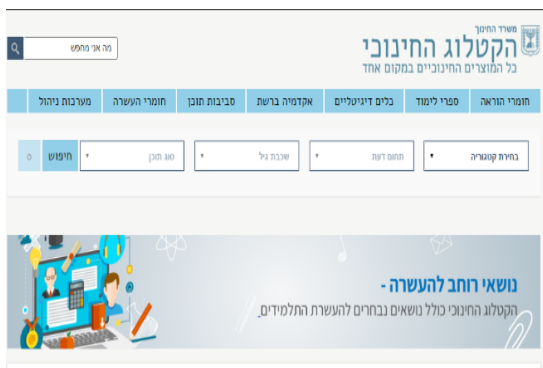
משרד החינוך
הקטלוג החינוכי
כל המוצרים החינוכיים במקום אחד

מה אני מחפש

חומרי הוראה
ספרי לימוד
כלים דיגיטליים
אקדמיה ברשת
סביבות תוכן
חומרי העשרה
מערכות ניהול

בחירת קטגוריה
תחום דעת
שכבת גיל
סוג תוכן
חיפוש
0

נושאי רוחב להעשרה -
הקטלוג החינוכי כולל נושאים נבחרים להעשרת התלמידים.